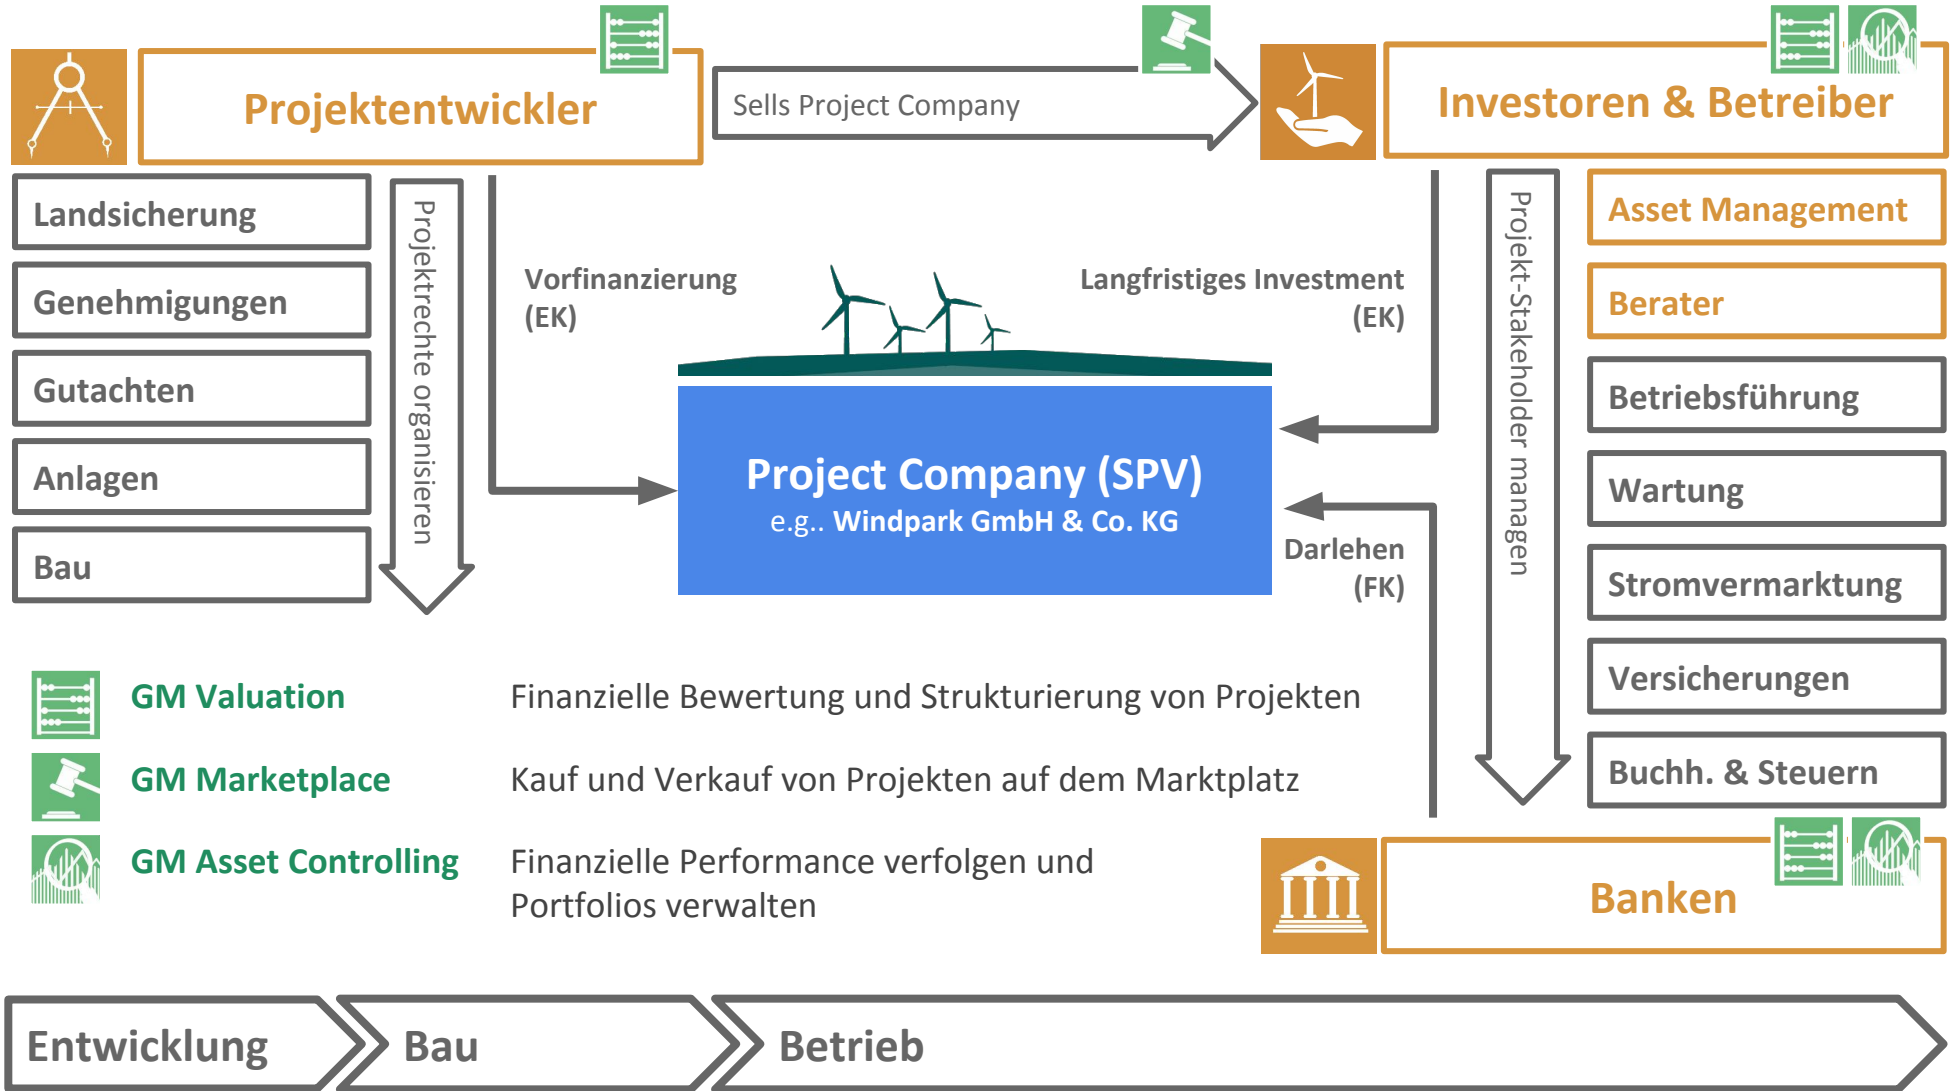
Projektentwickler

Sells Project Company

Investoren & Betreiber

Landsicherung

Genehmigungen

Gutachten

Anlagen

Bau

Projektrechte organisieren

Vorfinanzierung (EK)

Langfristiges Investment (EK)

Project Company (SPV)
e.g.. Windpark GmbH & Co. KG

Darlehen (FK)

Projekt-Stakeholder managen

Asset Management

Berater

Betriebsführung

Wartung

Stromvermarktung

Versicherungen

Buchh. & Steuern

GM Valuation — Finanzielle Bewertung und Strukturierung von Projekten

GM Marketplace — Kauf und Verkauf von Projekten auf dem Marktplatz

GM Asset Controlling — Finanzielle Performance verfolgen und Portfolios verwalten

Banken

Entwicklung

Bau

Betrieb